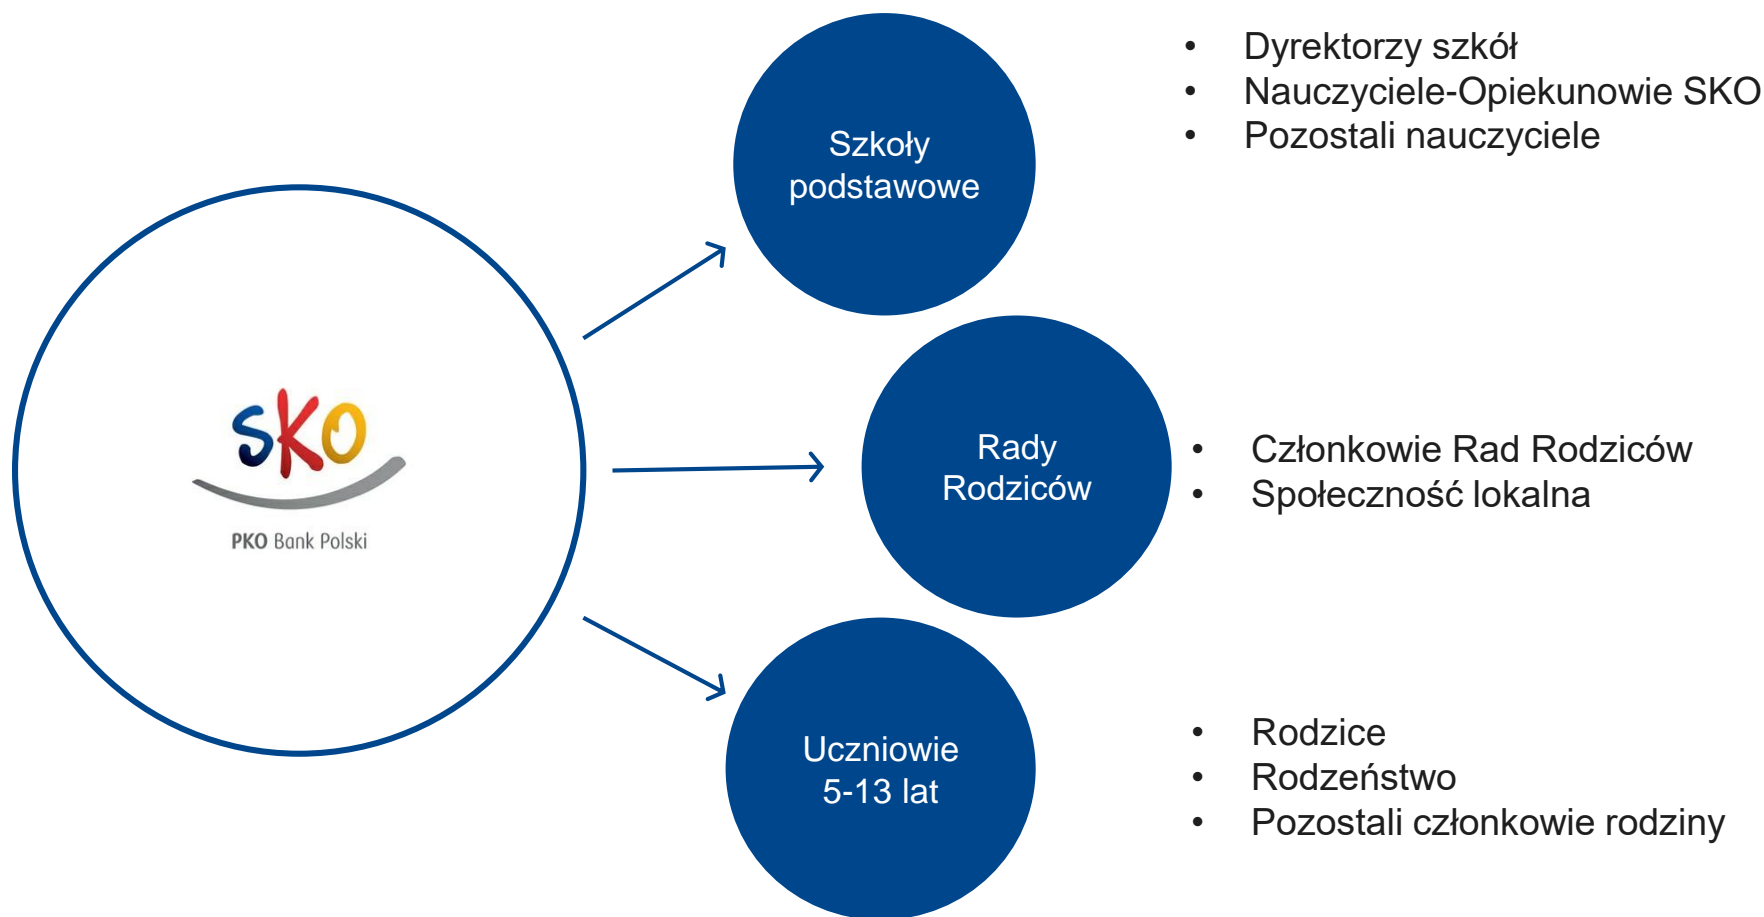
SKO

PKO Bank Polski

Szkoły podstawowe

- Dyrektorzy szkół
- Nauczyciele-Opiekunowie SKO
- Pozostali nauczyciele

Rady Rodziców

- Członkowie Rad Rodziców
- Społeczność lokalna

Uczniowie 5-13 lat

- Rodzice
- Rodzeństwo
- Pozostali członkowie rodziny